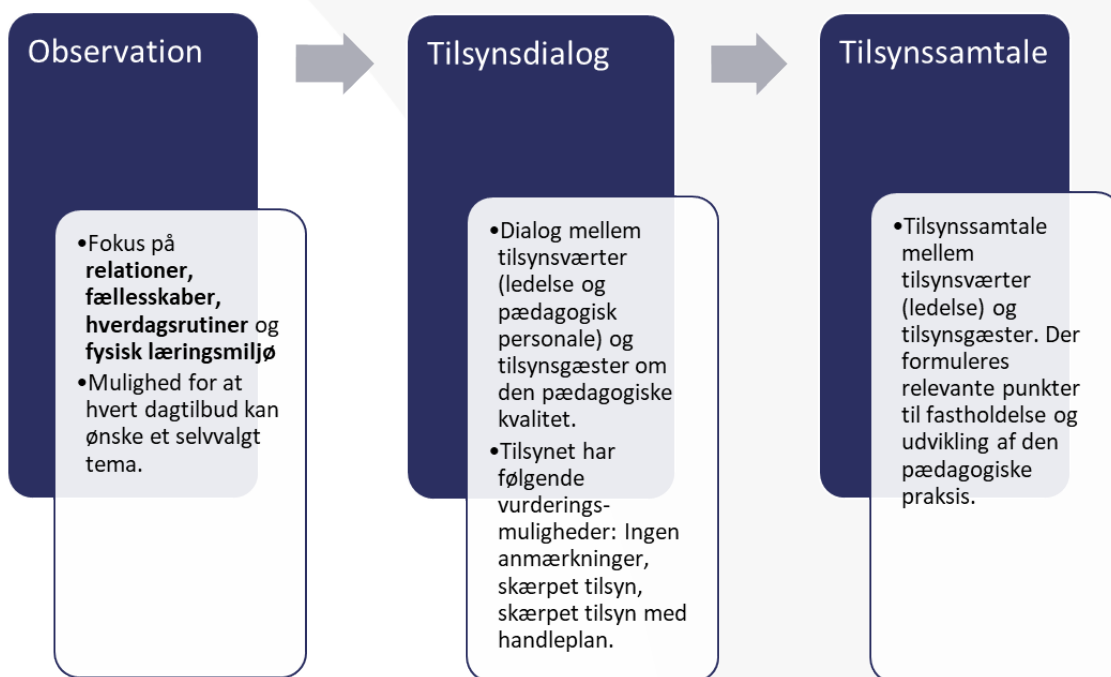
Observation

•Fokus på **relationer, fællesskaber, hverdagsrutiner** og **fysisk læringsmiljø**
•Mulighed for at hvert dagtilbud kan ønske et selvvalgt tema.

Tilsynsdialog

•Dialog mellem tilsynsværter (ledelse og pædagogisk personale) og tilsynsgæster om den pædagogiske kvalitet.
•Tilsynet har følgende vurderings-muligheder: Ingen anmærkninger, skærpet tilsyn, skærpet tilsyn med handleplan.

Tilsynssamtale

•Tilsynssamtale mellem tilsynsværter (ledelse) og tilsynsgæster. Der formuleres relevante punkter til fastholdelse og udvikling af den pædagogiske praksis.